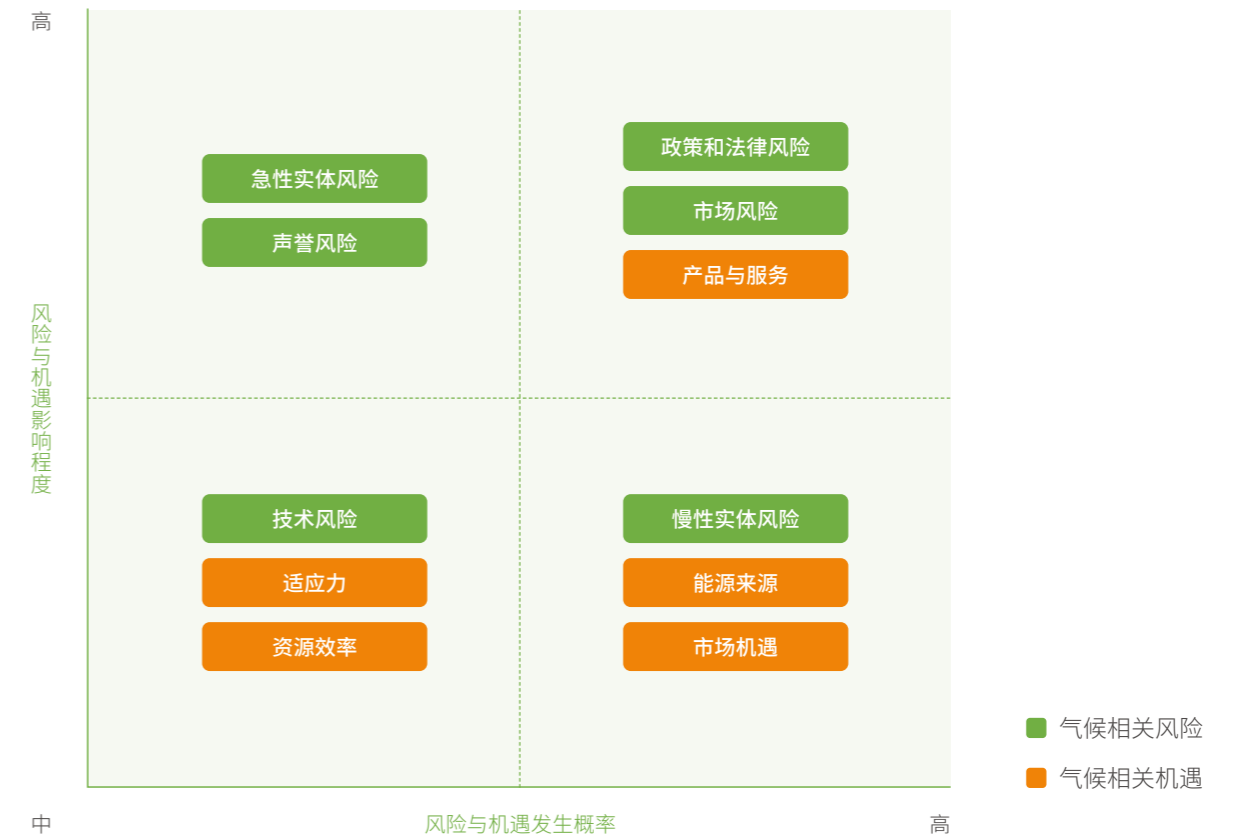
高

风险与机遇影响程度

急性实体风险

声誉风险

政策和法律风险

市场风险

产品与服务

技术风险

适应力

资源效率

慢性实体风险

能源来源

市场机遇

气候相关风险

气候相关机遇

中

风险与机遇发生概率

高